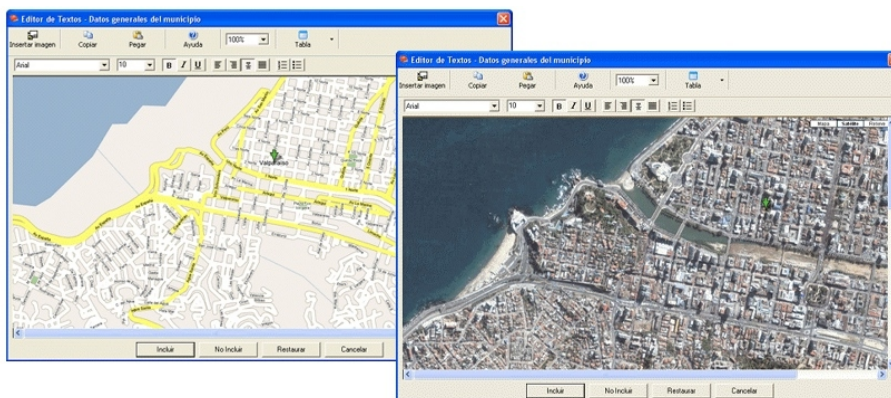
Editor de Textos - Datos generales del municipio

Insertar imagen
Copiar
Pegar
Ayuda
100%
Tabla

Arial
10
B
I
U

Valparaíso

Incluir
No Incluir
Restaurar
Cancelar

Editor de Textos - Datos generales del municipio

Insertar imagen
Copiar
Pegar
Ayuda
100%
Tabla

Arial
10
B
I
U

Mapa
Satélite
Híbrido

Incluir
No Incluir
Restaurar
Cancelar